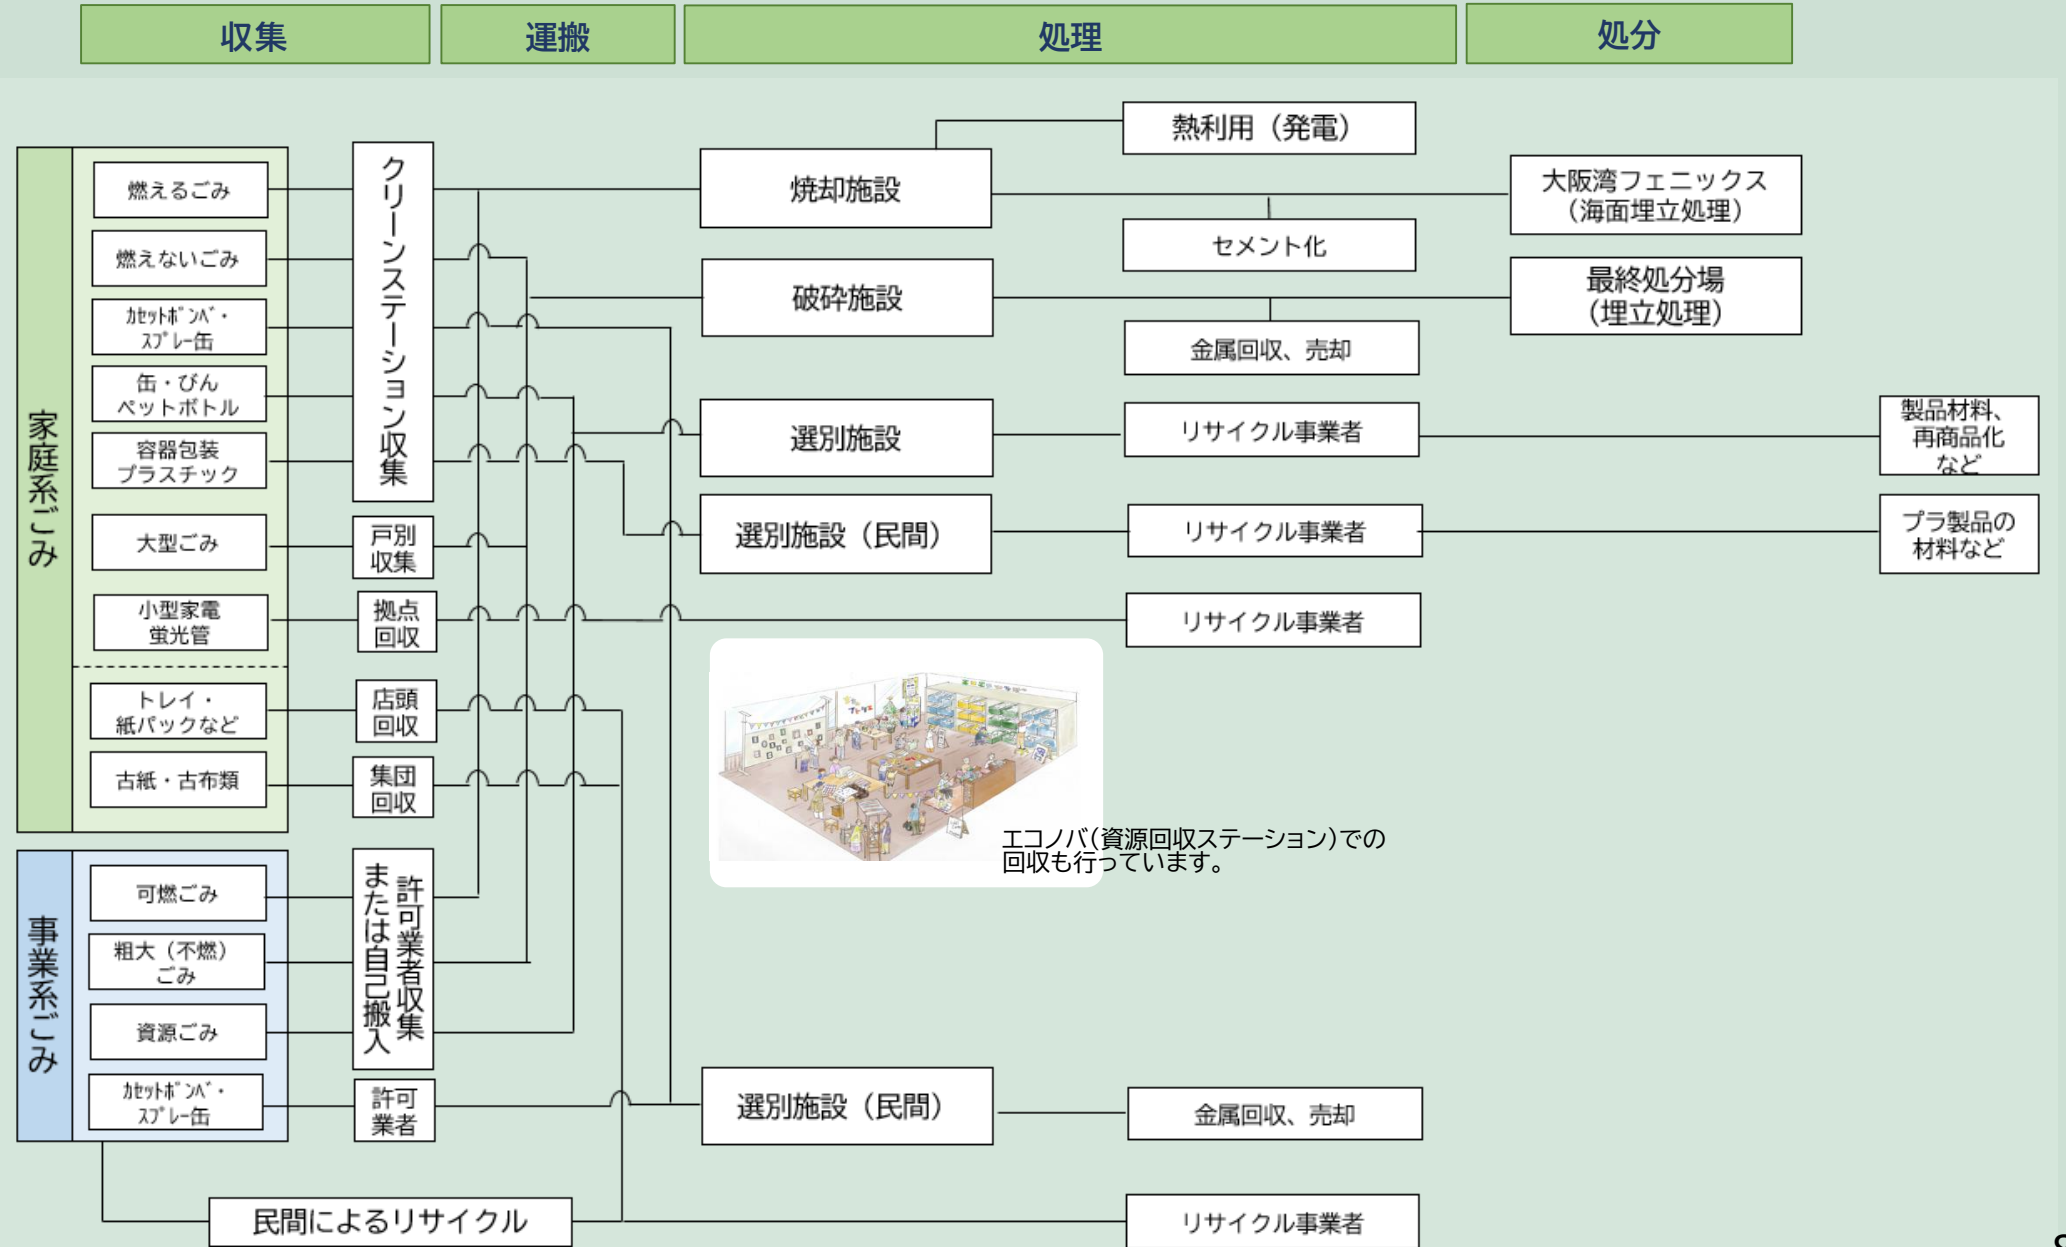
収集 運搬 処理 処分

家庭系ごみ

燃えるごみ
燃えないごみ
ｶｾｯﾄﾎﾞﾝﾍﾞ・ｽﾌﾟﾚｰ缶
缶・びん ペットボトル
容器包装 プラスチック
大型ごみ
小型家電 蛍光管
トレイ・紙パックなど
古紙・古布類

事業系ごみ

可燃ごみ
粗大（不燃）ごみ
資源ごみ
ｶｾｯﾄﾎﾞﾝﾍﾞ・ｽﾌﾟﾚｰ缶

クリーンステーション収集
戸別収集
拠点回収
店頭回収
集団回収
許可業者収集または自己搬入
許可業者

民間によるリサイクル

焼却施設
破砕施設
選別施設
選別施設（民間）
選別施設（民間）

熱利用（発電）
セメント化
金属回収、売却
リサイクル事業者
リサイクル事業者
リサイクル事業者
金属回収、売却
リサイクル事業者

大阪湾フェニックス（海面埋立処理）
最終処分場（埋立処理）
製品材料、再商品化など
プラ製品の材料など

エコノバ(資源回収ステーション)での回収も行っています。